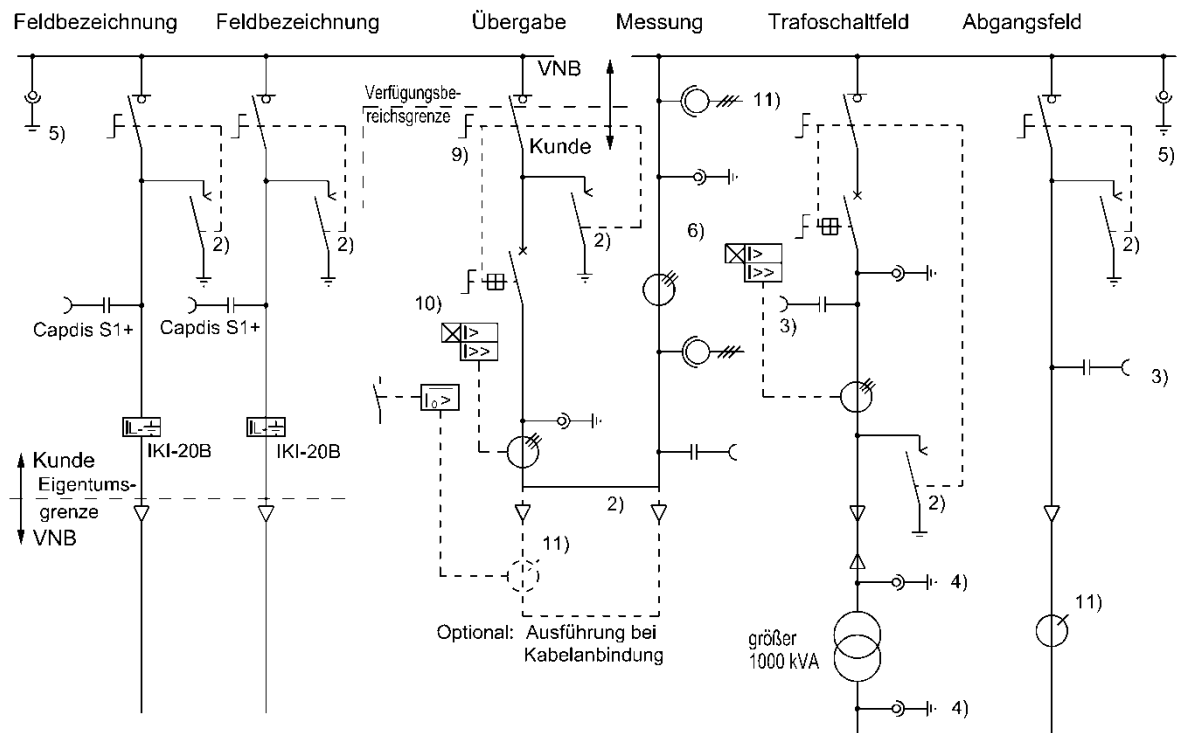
Feldbezeichnung Feldbezeichnung Übergabe Messung Trafoschaltfeld Abgangsfeld

VNB

Verfügungsbereichsgrenze

Kunde

5)

9)

11)

2)

2)

2)

6)

2)

2)

5)

10)

I>

I>>

I>

I>>

Capdis S1+

Capdis S1+

3)

3)

$I_0$>

IKI-20B

IKI-20B

Kunde

Eigentumsgrenze

VNB

2)

2)

11)

4)

Optional: Ausführung bei Kabelanbindung

größer 1000 kVA

11)

4)